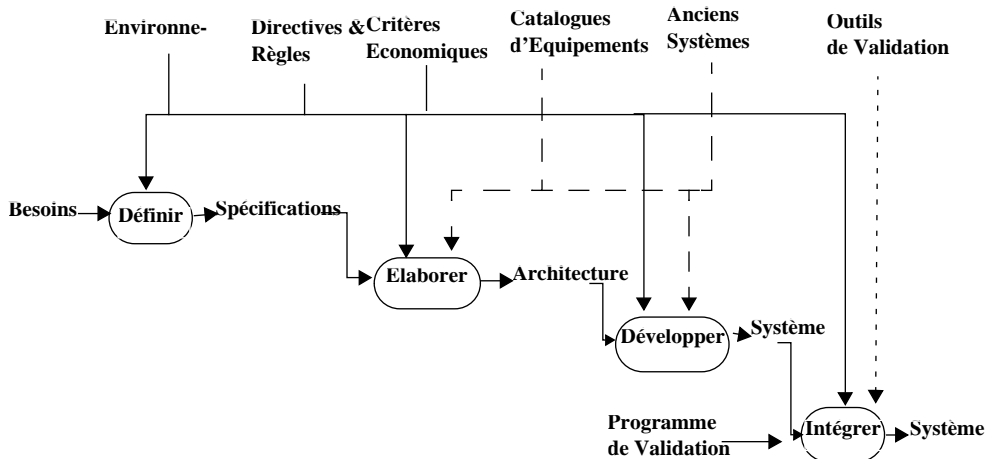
Environne-

Directives & Règles

Critères Economiques

Catalogues d'Equipements

Anciens Systèmes

Outils de Validation

Besoins

Définir

Spécifications

Elaborer

Architecture

Développer

Système

Programme de Validation

Intégrer

Système